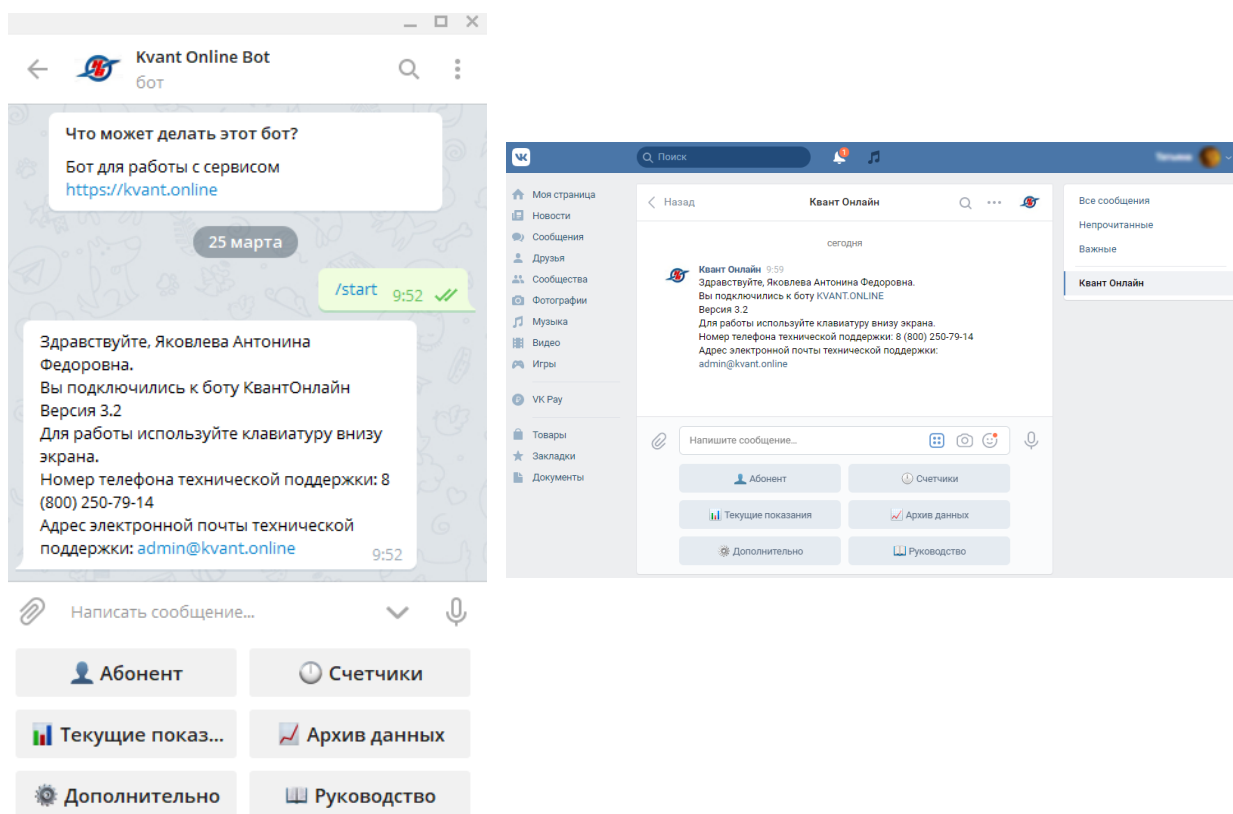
Kvant Online Bot
бот

Что может делать этот бот?

Бот для работы с сервисом https://kvant.online

25 марта

/start 9:52

Здравствуйте, Яковлева Антонина Федоровна.
Вы подключились к боту КвантОнлайн
Версия 3.2
Для работы используйте клавиатуру внизу экрана.
Номер телефона технической поддержки: 8 (800) 250-79-14
Адрес электронной почты технической поддержки: admin@kvant.online 9:52

Написать сообщение...

Абонент
Счетчики
Текущие показ...
Архив данных
Дополнительно
Руководство

Поиск

Моя страница
Новости
Сообщения
Друзья
Сообщества
Фотографии
Музыка
Видео
Игры
VK Pay
Товары
Закладки
Документы

Назад
Квант Онлайн

сегодня

Квант Онлайн 9:59
Здравствуйте, Яковлева Антонина Федоровна.
Вы подключились к боту KVANT.ONLINE
Версия 3.2
Для работы используйте клавиатуру внизу экрана.
Номер телефона технической поддержки: 8 (800) 250-79-14
Адрес электронной почты технической поддержки:
admin@kvant.online

Напишите сообщение...

Абонент
Счетчики
Текущие показания
Архив данных
Дополнительно
Руководство

Все сообщения
Непрочитанные
Важные
Квант Онлайн